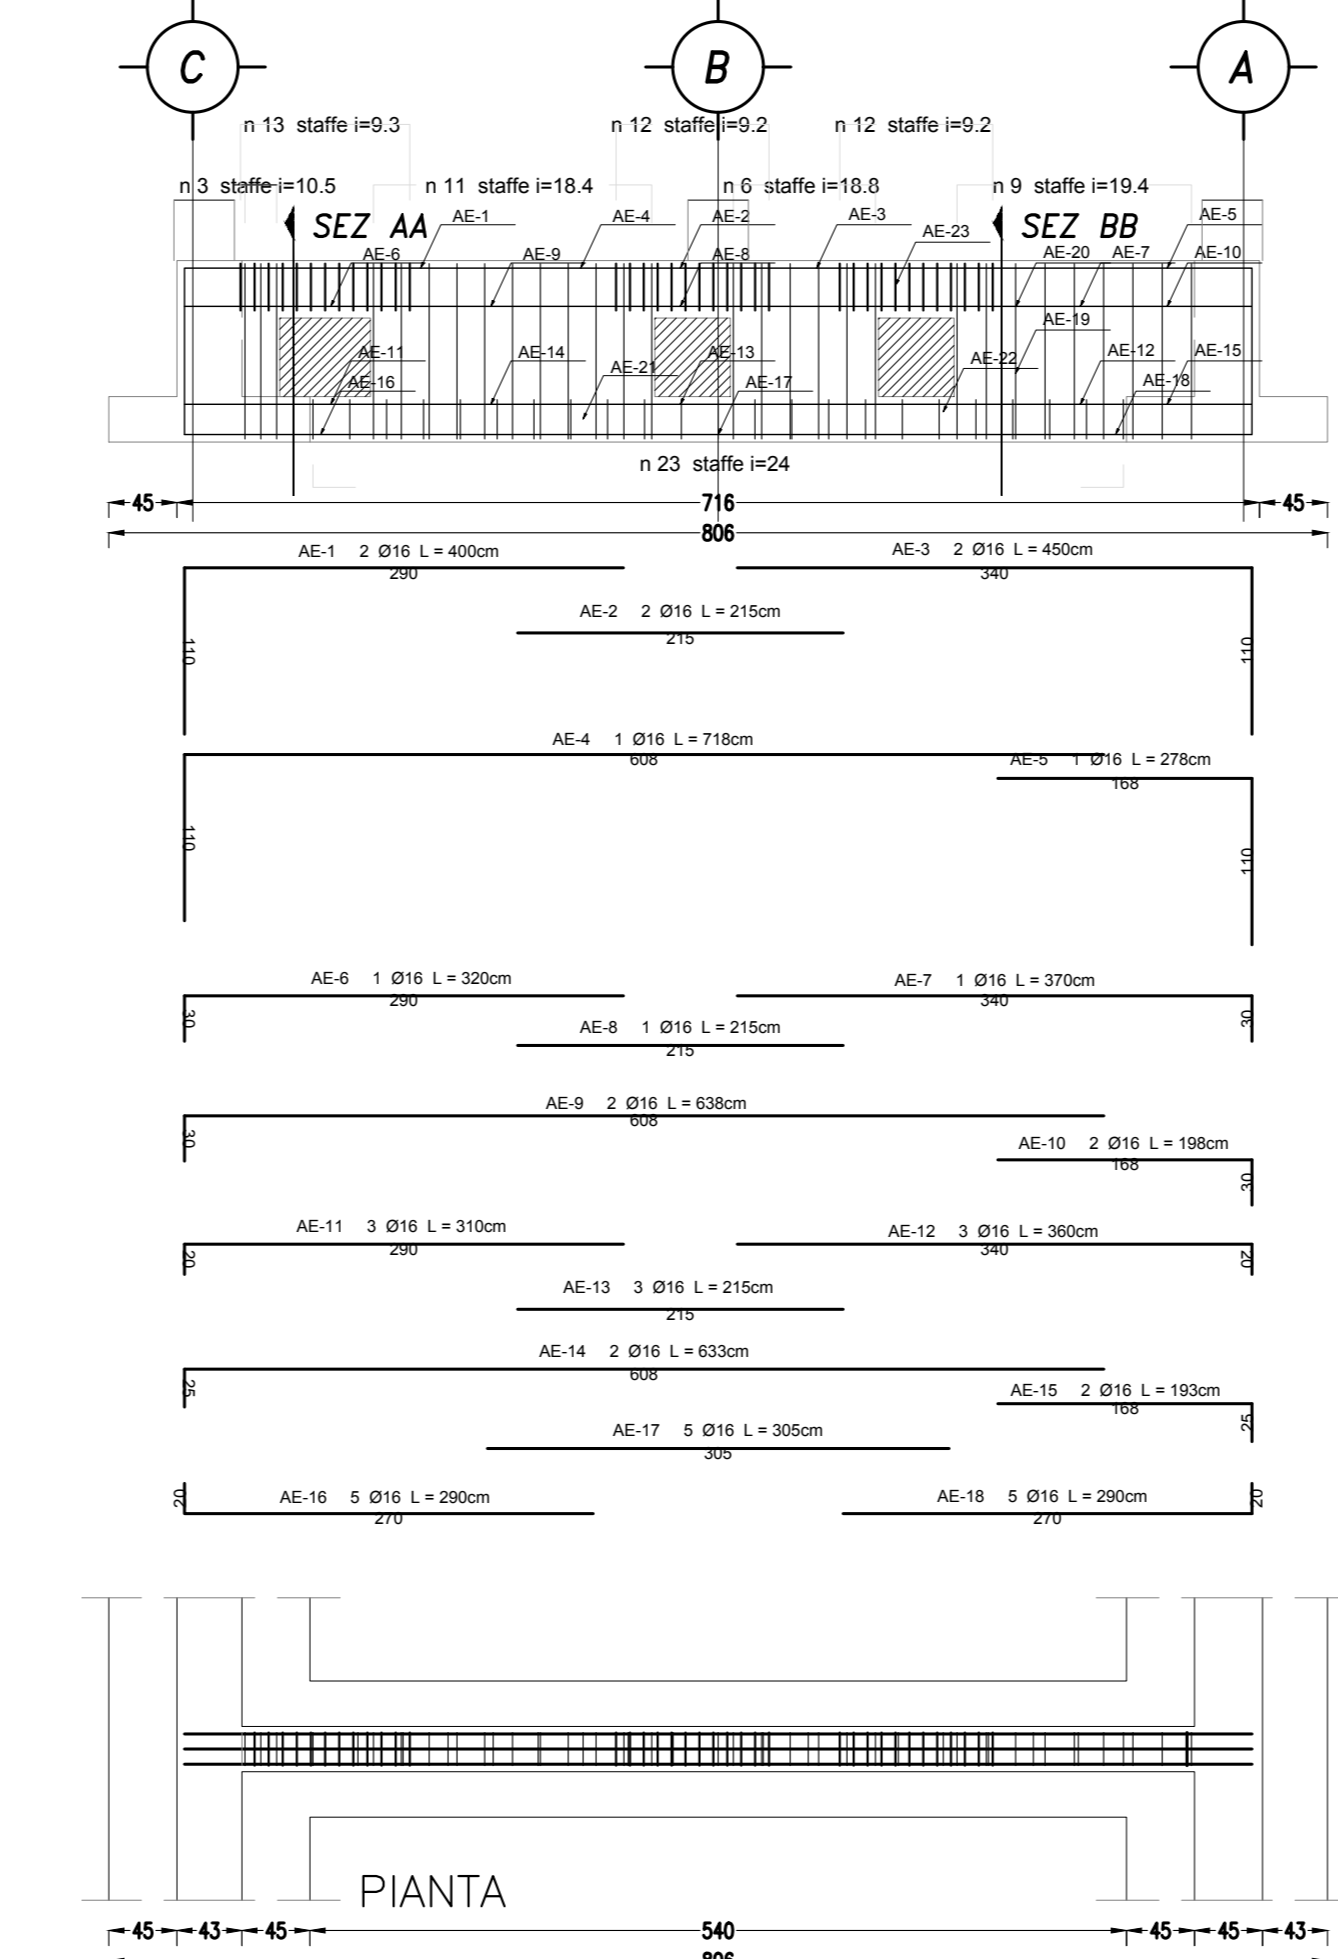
C

B

A

n 13 staffe i=9.3

n 12 staffe i=9.2

n 12 staffe i=9.2

n 3 staffe i=10.5

n 11 staffe i=18.4

n 6 staffe i=18.8

n 9 staffe i=19.4

SEZ AA

AE-1

AE-4

AE-2

AE-3

AE-23

SEZ BB

AE-5

AE-6

AE-9

AE-8

AE-20

AE-7

AE-10

AE-19

AE-11

AE-14

AE-13

AE-22

AE-12

AE-15

AE-21

AE-16

AE-17

AE-18

n 23 staffe i=24

45

716

45

806

AE-1 2 Ø16 L = 400cm
290

AE-3 2 Ø16 L = 450cm
340

AE-2 2 Ø16 L = 215cm
215

110

110

AE-4 1 Ø16 L = 718cm
608

AE-5 1 Ø16 L = 278cm
168

110

110

AE-6 1 Ø16 L = 320cm
290

AE-7 1 Ø16 L = 370cm
340

30

30

AE-8 1 Ø16 L = 215cm
215

AE-9 2 Ø16 L = 638cm
608

30

AE-10 2 Ø16 L = 198cm
168

30

AE-11 3 Ø16 L = 310cm
290

AE-12 3 Ø16 L = 360cm
340

20

20

AE-13 3 Ø16 L = 215cm
215

AE-14 2 Ø16 L = 633cm
608

25

AE-15 2 Ø16 L = 193cm
168

25

AE-17 5 Ø16 L = 305cm
305

20

AE-16 5 Ø16 L = 290cm
270

AE-18 5 Ø16 L = 290cm
270

20

PIANTA

45

43

45

540

45

45

43

806